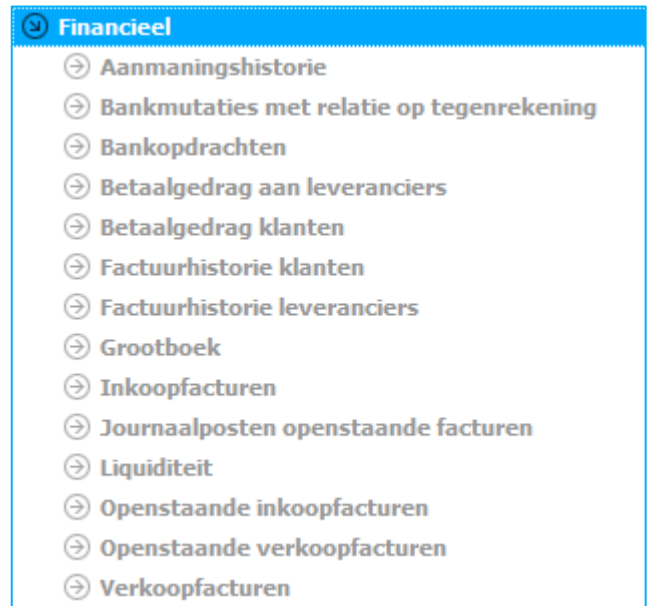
Financieel
Aanmaningshistorie
Bankmutaties met relatie op tegenrekening
Bankopdrachten
Betaalgedrag aan leveranciers
Betaalgedrag klanten
Factuurhistorie klanten
Factuurhistorie leveranciers
Grootboek
Inkoopfacturen
Journaalposten openstaande facturen
Liquiditeit
Openstaande inkoopfacturen
Openstaande verkoopfacturen
Verkoopfacturen